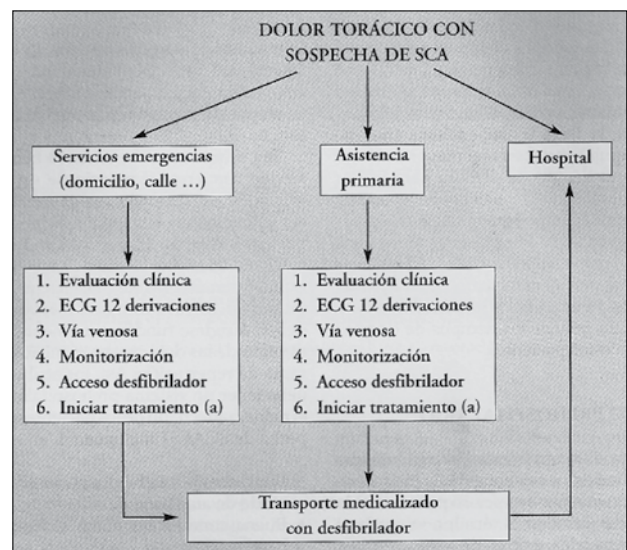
DOLOR TORÁCICO CON SOSPECHA DE SCA

Servicios emergencias (domicilio, calle ...)

Asistencia primaria

Hospital

1. Evaluación clínica
2. ECG 12 derivaciones
3. Vía venosa
4. Monitorización
5. Acceso desfibrilador
6. Iniciar tratamiento (a)

1. Evaluación clínica
2. ECG 12 derivaciones
3. Vía venosa
4. Monitorización
5. Acceso desfibrilador
6. Iniciar tratamiento (a)

Transporte medicalizado con desfibrilador